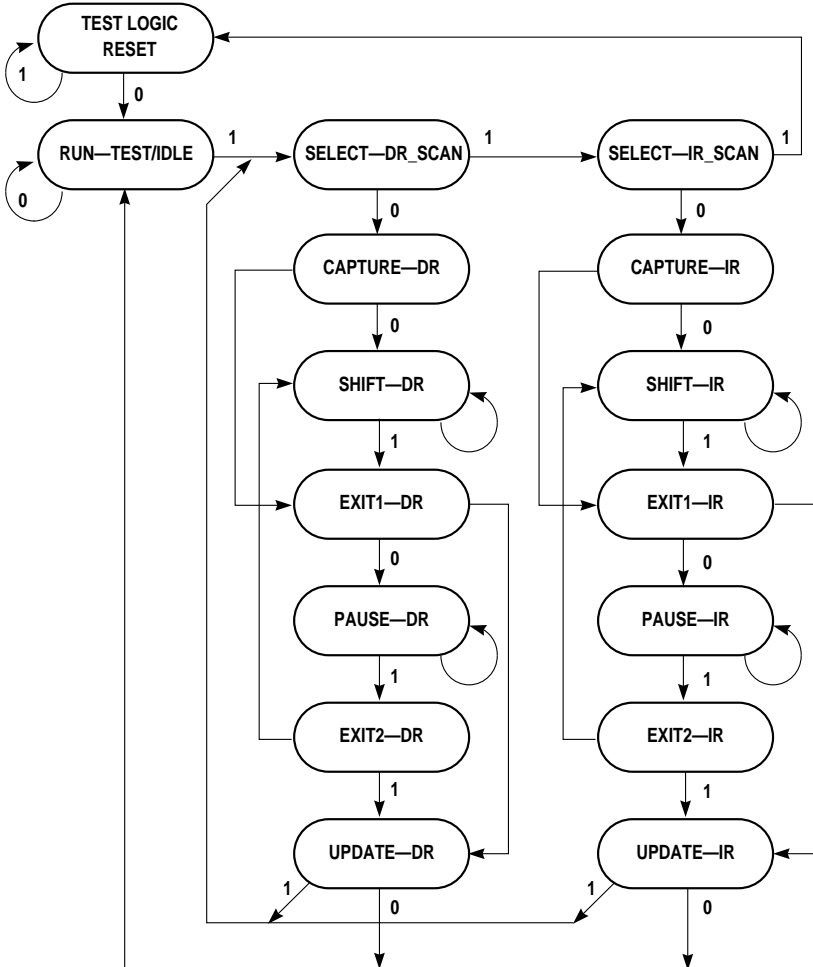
TEST LOGIC RESET

1

0

RUN—TEST/IDLE

0

1

SELECT—DR_SCAN

1

SELECT—IR_SCAN

1

0

0

CAPTURE—DR

CAPTURE—IR

0

0

SHIFT—DR

SHIFT—IR

1

1

EXIT1—DR

EXIT1—IR

0

0

PAUSE—DR

PAUSE—IR

1

1

EXIT2—DR

EXIT2—IR

1

1

UPDATE—DR

UPDATE—IR

1

0

1

0